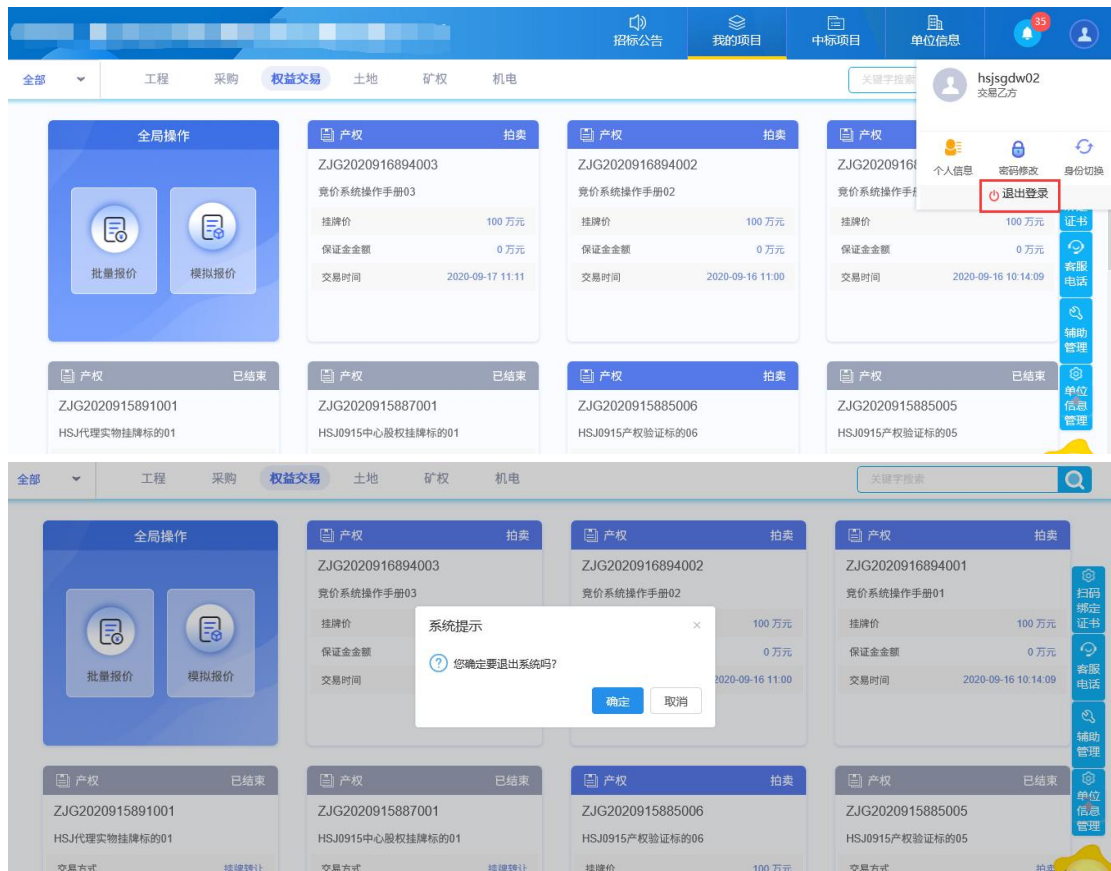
招标公告 我的项目 中标项目 单位信息 35

全部 工程 采购 权益交易 土地 矿权 机电 关键字搜索

hsjsgdw02
交易乙方
个人信息 密码修改 身份切换
退出登录

全局操作
批量报价 模拟报价

产权 拍卖
ZJG2020916894003
竞价系统操作手册03
挂牌价 100 万元
保证金金额 0 万元
交易时间 2020-09-17 11:11

产权 拍卖
ZJG2020916894002
竞价系统操作手册02
挂牌价 100 万元
保证金金额 0 万元
交易时间 2020-09-16 11:00

产权
ZJG20209168
竞价系统操作手
挂牌价 100 万元
保证金金额 0 万元
交易时间 2020-09-16 10:14:09

证书
客服电话
辅助管理
单位信息管理

产权 已结束
ZJG2020915891001
HSJ代理实物挂牌标的01

产权 已结束
ZJG2020915887001
HSJ0915中心股权挂牌标的01

产权 拍卖
ZJG2020915885006
HSJ0915产权验证标的06

产权 已结束
ZJG2020915885005
HSJ0915产权验证标的05

全部 工程 采购 权益交易 土地 矿权 机电 关键字搜索

全局操作
批量报价 模拟报价

产权 拍卖
ZJG2020916894003
竞价系统操作手册03
挂牌价
保证金金额
交易时间

产权 拍卖
ZJG2020916894002
竞价系统操作手册02
100 万元
0 万元
2020-09-16 11:00

产权 拍卖
ZJG2020916894001
竞价系统操作手册01
挂牌价 100 万元
保证金金额 0 万元
交易时间 2020-09-16 10:14:09

系统提示 ×
您确定要退出系统吗?
确定 取消

扫码绑定证书
客服电话
辅助管理
单位信息管理

产权 已结束
ZJG2020915891001
HSJ代理实物挂牌标的01
交易方式 挂牌转让

产权 已结束
ZJG2020915887001
HSJ0915中心股权挂牌标的01
交易方式 挂牌转让

产权 拍卖
ZJG2020915885006
HSJ0915产权验证标的06
挂牌价 100 万元

产权 已结束
ZJG2020915885005
HSJ0915产权验证标的05
交易方式 拍卖